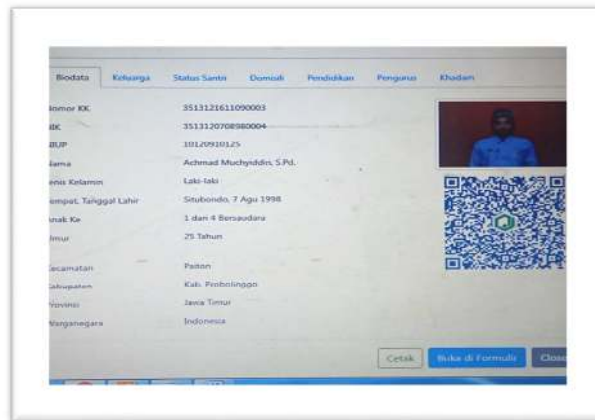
Biodata Keluarga Status Santri Domisili Pendidikan Pengurus Khadam

| | |
|---|---|
| Nomor KK | 3513121611090003 |
| NIK | 3513120708980004 |
| NIUP | 10120910125 |
| Nama | Achmad Muchyiddin, S.Pd. |
| Jenis Kelamin | Laki-laki |
| Tempat, Tanggal Lahir | Situbondo, 7 Agu 1998 |
| Anak Ke | 1 dari 4 Bersaudara |
| Umur | 25 Tahun |
| Kecamatan | Paiton |
| Kabupaten | Kab. Probolinggo |
| Provinsi | Jawa Timur |
| Warganegara | Indonesia |

Cetak Buka di Formulir Close